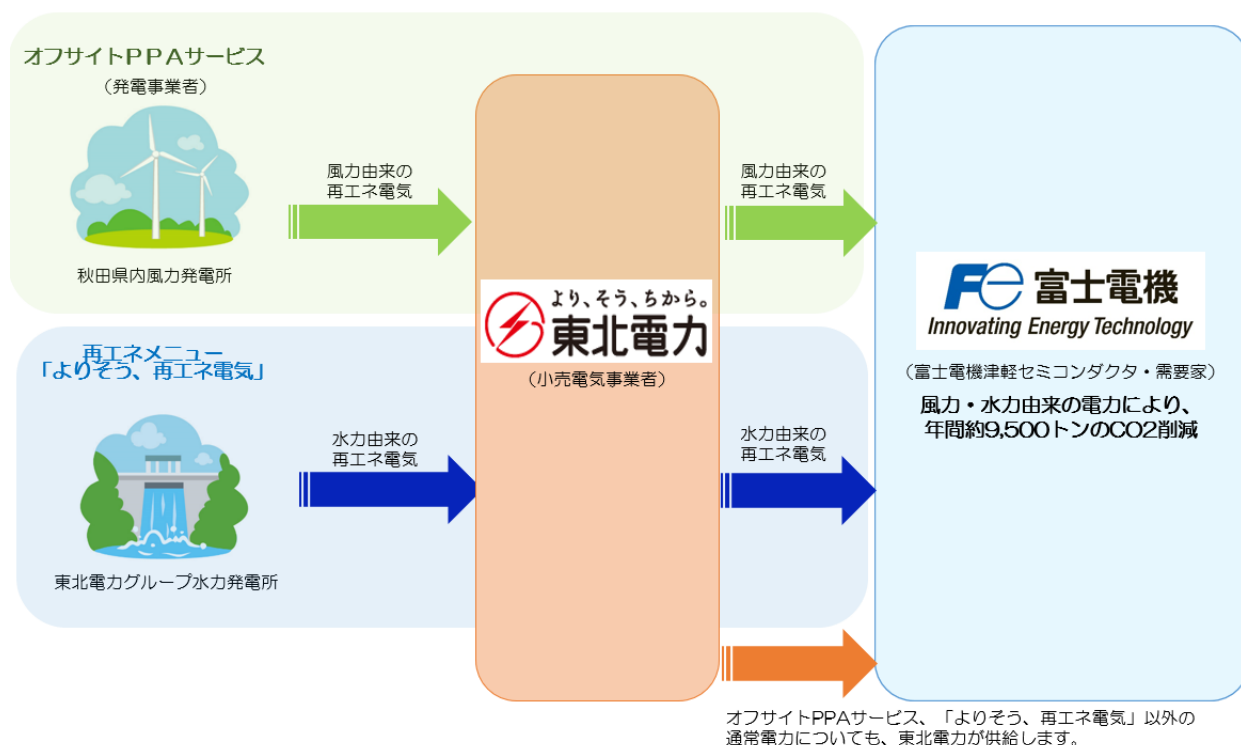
オフサイトPPAサービス
（発電事業者）

秋田県内風力発電所

風力由来の
再エネ電気

風力由来の
再エネ電気

再エネメニュー
「よりそう、再エネ電気」

東北電力グループ水力発電所

水力由来の
再エネ電気

水力由来の
再エネ電気

より、そう、ちから。
東北電力
（小売電気事業者）

Fe 富士電機
Innovating Energy Technology

（富士電機津軽セミコンダクタ・需要家）

風力・水力由来の電力により、
年間約9,500トンのCO2削減

オフサイトPPAサービス、「よりそう、再エネ電気」以外の
通常電力についても、東北電力が供給します。